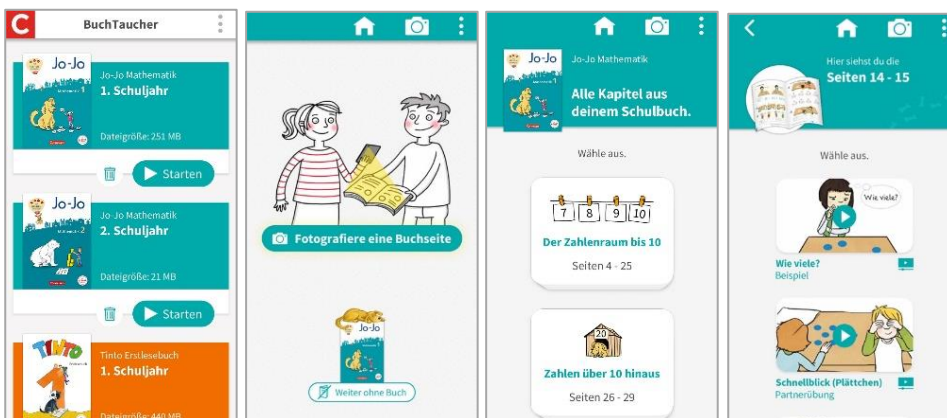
C BuchTaucher

Jo-Jo

Jo-Jo Mathematik
1. Schuljahr

Dateigröße: 251 MB

Starten

Jo-Jo

Jo-Jo Mathematik
2. Schuljahr

Dateigröße: 21 MB

Starten

TINTO

Tinto Erstlesebuch
1. Schuljahr

Dateigröße: 440 MB

Fotografiere eine Buchseite

Jo-Jo

Weiter ohne Buch

Jo-Jo

Jo-Jo Mathematik

Alle Kapitel aus deinem Schulbuch.

Wähle aus.

7 8 9 10

Der Zahlenraum bis 10

Seiten 4 - 25

20

Zahlen über 10 hinaus

Seiten 26 - 29

Hier siehst du die
Seiten 14 - 15

Wähle aus.

Wie viele?

Wie viele?
Beispiel

Schnellblick (Plättchen)
Partnerübung